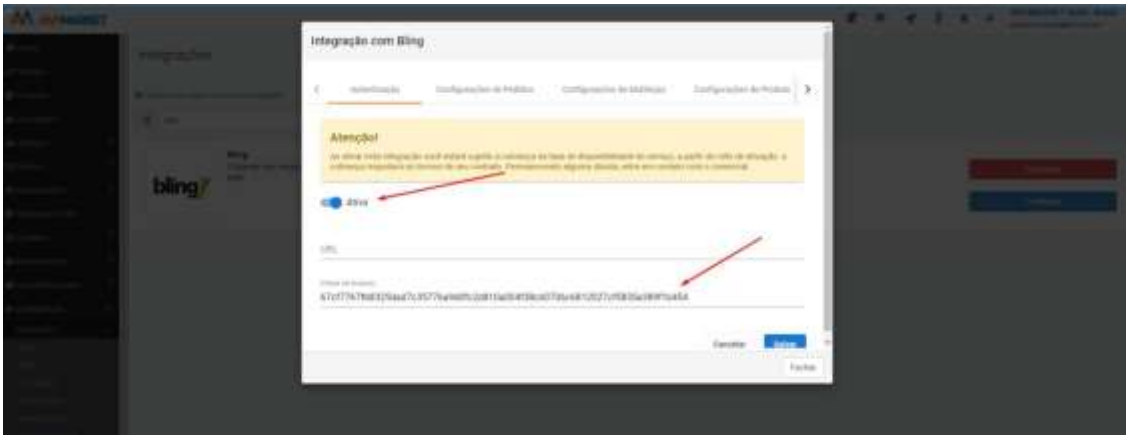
Integração com Bling

Autenticação Configurações de Produto Configurações de Estoque Configurações de Pedido

Atenção!

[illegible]

Ativo

URL

Chave de Acesso
67cf7767f68325aa7c3577ea9ddfc2d815a0549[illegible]

Cancelar Salvar

Fechar

Integrações

bling

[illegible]